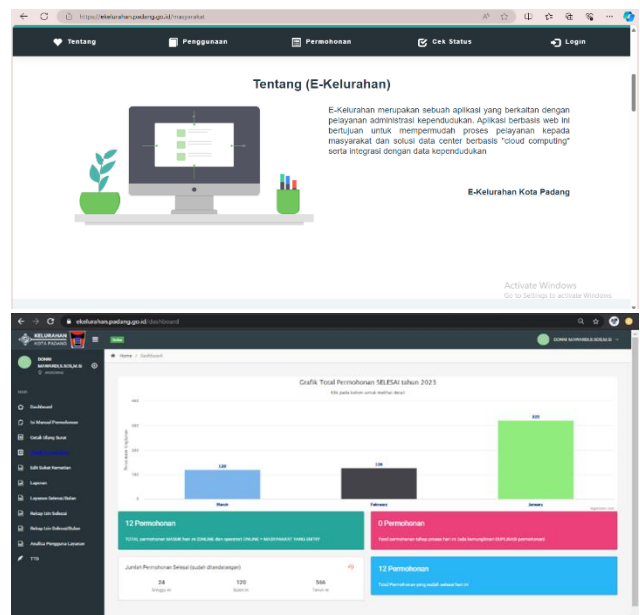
https://ekelurahan.padang.go.id/masyarakat

Tentang
Penggunaan
Permohonan
Cek Status
Login

Tentang (E-Kelurahan)

E-Kelurahan merupakan sebuah aplikasi yang berkaitan dengan pelayanan administrasi kependudukan. Aplikasi berbasis web ini bertujuan untuk mempermudah proses pelayanan kepada masyarakat dan solusi data center berbasis "cloud computing" serta integrasi dengan data kependudukan

E-Kelurahan Kota Padang

Activate Windows
Go to Settings to activate Windows.

ekelurahan.padang.go.id/dashboard

KELURAHAN
KOTA PADANG

Online

DONNI MAWARDI,S.SOS,M.SI

DONNI MAWARDI,S.SOS,M.SI

Home / Dashboard

Dashboard
Isi Manual Permohonan
Cetak Ulang Surat
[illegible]
Edit Sukses Kemarian
Laporan
Layanan Selesai Bulan
Rekap Isin Sekarat
Rekap Isin Sebulan/Tahun
Analisa Pengguna Layanan
TTD

Grafik Total Permohonan SELESAI tahun 2023
Klik pada kolom untuk melihat detail

600
400
200
0

120
128
520

March
February
January

12 Permohonan
TOTAL permohonan MASUK hari ini (ONLINE dan operator) ONLINE + MASYARAKAT YANG ENTRY

0 Permohonan
Total permohonan tahap proses hari ini (ada kemungkinan DUPLIKASI permohonan)

Jumlah Permohonan Selesai (sudah ditandatangani)
38
120
566

12 Permohonan
Total Permohonan yang sudah selesai hari ini